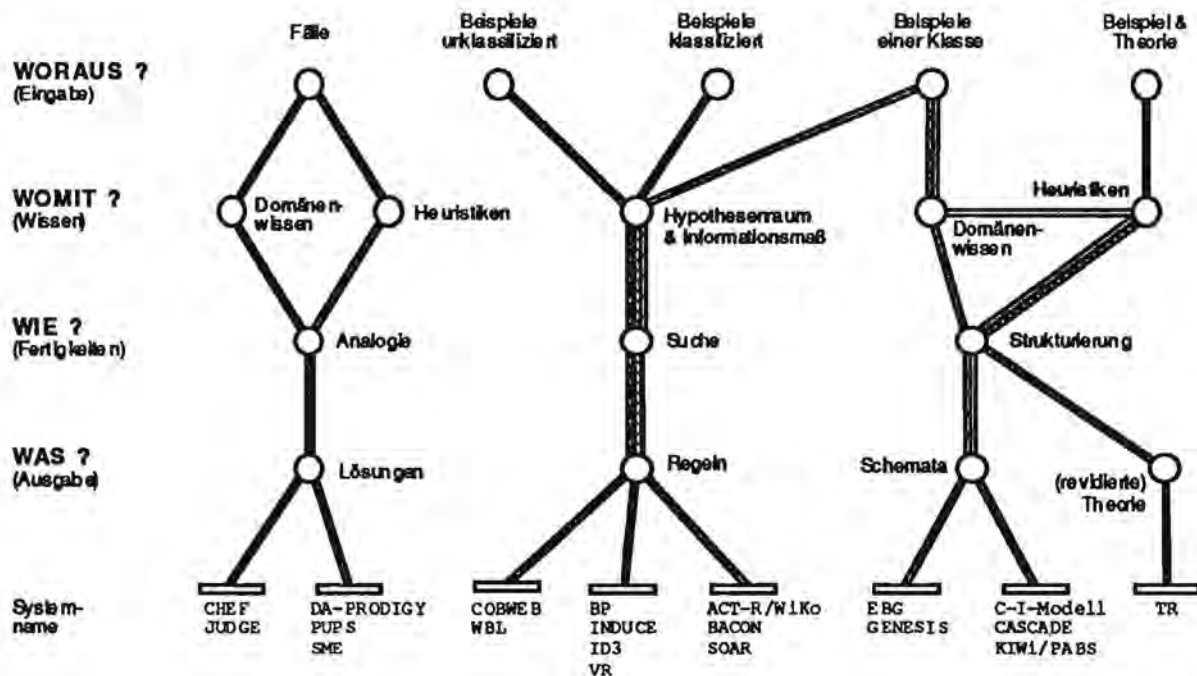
Fälle

Beispiele unklassifiziert

Beispiele klassifiziert

Beispiele einer Klasse

Beispiel & Theorie

WORAUS ?
(Eingabe)

WOMIT ?
(Wissen)

Domänenwissen

Heuristiken

Hypothesenraum & Informationsmaß

Domänenwissen

Heuristiken

WIE ?
(Fertigkeiten)

Analogie

Suche

Strukturierung

WAS ?
(Ausgabe)

Lösungen

Regeln

Schemata

(revidierte) Theorie

Systemname

CHEF
JUDGE

DA-PRODIGY
PUPS
SME

COBWEB
WBL

BP
INDUCE
ID3
VR

ACT-R/WiKo
BACON
SOAR

EBG
GENESIS

C-I-Modell
CASCADE
KIWi/PABS

TR